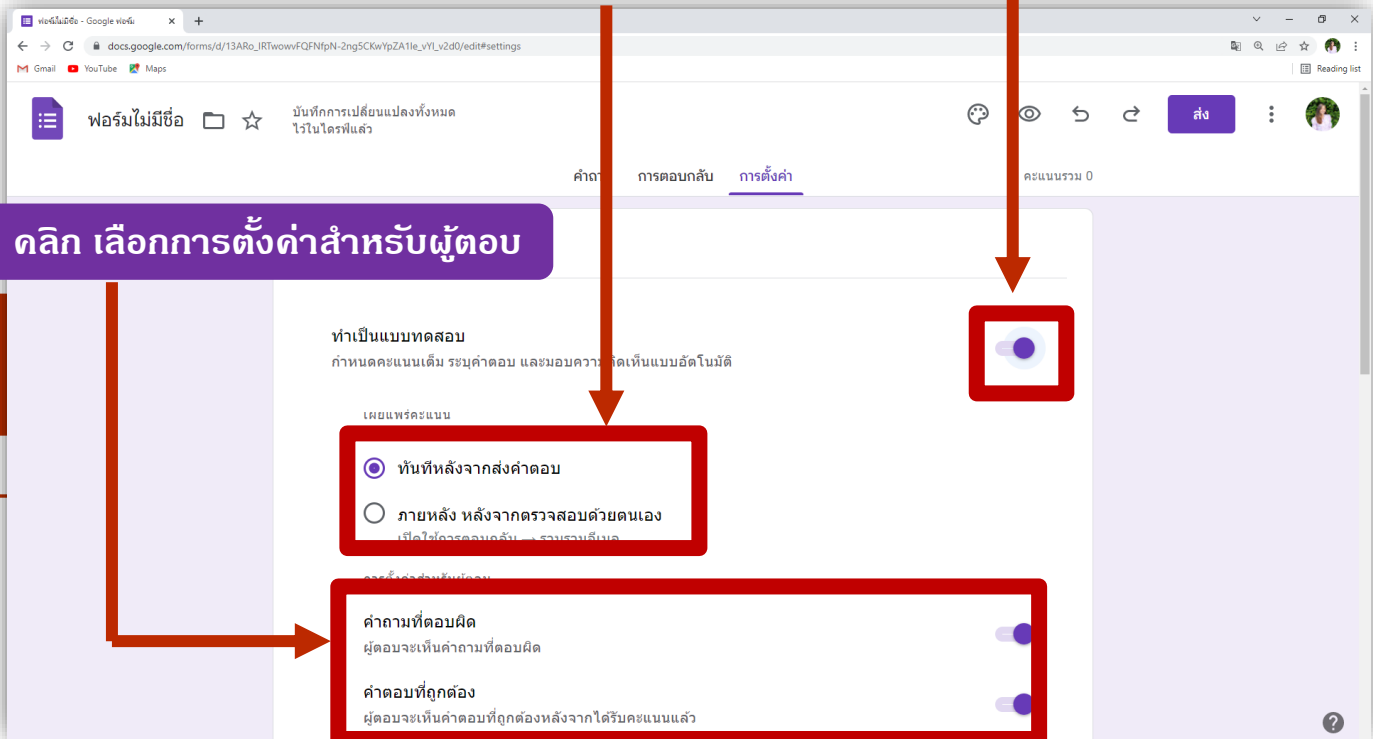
ฟอร์มไม่มีชื่อ - Google ฟอร์ม

docs.google.com/forms/d/13ARo_lRTwowvFQFNfpN-2ng5CKwYpZA1le_vYl_v2d0/edit#settings

Gmail YouTube Maps

Reading list

ฟอร์มไม่มีชื่อ

บันทึกการเปลี่ยนแปลงทั้งหมดไว้ในไดรฟ์แล้ว

ส่ง

คำถ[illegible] การตอบกลับ การตั้งค่า คะแนนรวม 0

คลิก เลือกการตั้งค่าสำหรับผู้ตอบ

ทำเป็นแบบทดสอบ

กำหนดคะแนนเต็ม ระบุคำตอบ และมอบควา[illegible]คิดเห็นแบบอัตโนมัติ

เผยแพร่คะแนน

ทันทีหลังจากส่งคำตอบ

ภายหลัง หลังจากตรวจสอบด้วยตนเอง

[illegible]

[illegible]

คำถามที่ตอบผิด

ผู้ตอบจะเห็นคำถามที่ตอบผิด

คำตอบที่ถูกต้อง

ผู้ตอบจะเห็นคำตอบที่ถูกต้องหลังจากได้รับคะแนนแล้ว